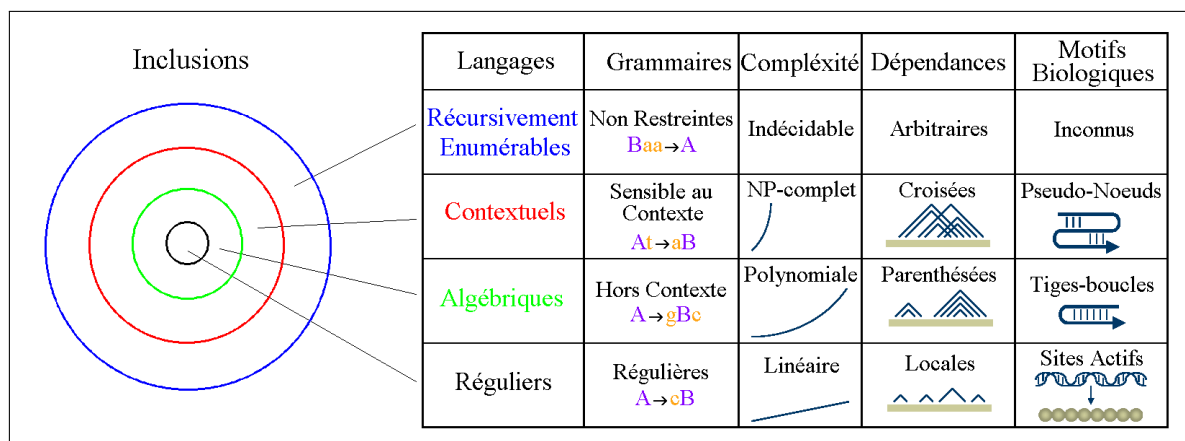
Inclusions

| Langages | Grammaires | Complexité | Dépendances | Motifs Biologiques |
|---|---|---|---|---|
| Récursivement Enumérables | Non Restreintes $Baa \rightarrow A$ | Indécidable | Arbitraires | Inconnus |
| Contextuels | Sensible au Contexte $At \rightarrow aB$ | NP-complet | Croisées | Pseudo-Noeuds |
| Algébriques | Hors Contexte $A \rightarrow gBc$ | Polynomiale | Parenthésées | Tiges-boucles |
| Réguliers | Régulières $A \rightarrow cB$ | Linéaire | Locales | Sites Actifs |